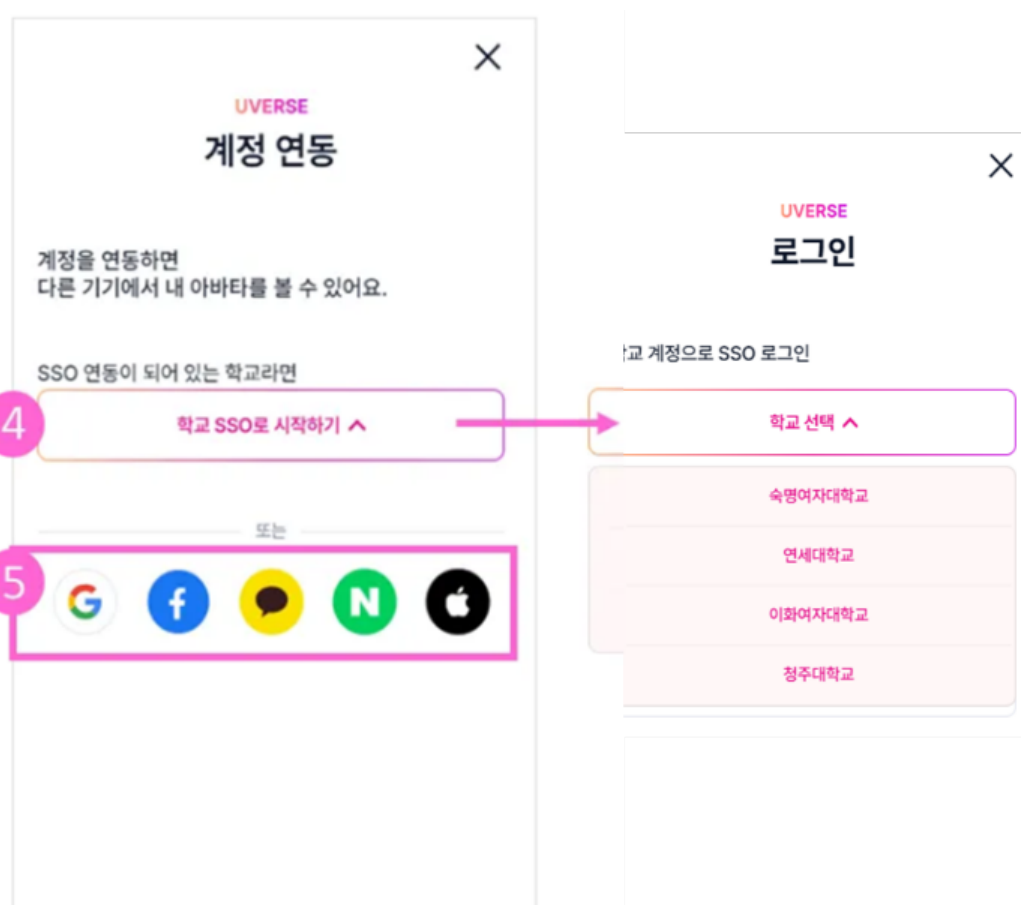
UVERSE
계정 연동

계정을 연동하면
다른 기기에서 내 아바타를 볼 수 있어요.

SSO 연동이 되어 있는 학교라면

4

학교 SSO로 시작하기

또는

5

G

N

UVERSE
로그인

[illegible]교 계정으로 SSO 로그인

학교 선택

숙명여자대학교

연세대학교

이화여자대학교

청주대학교